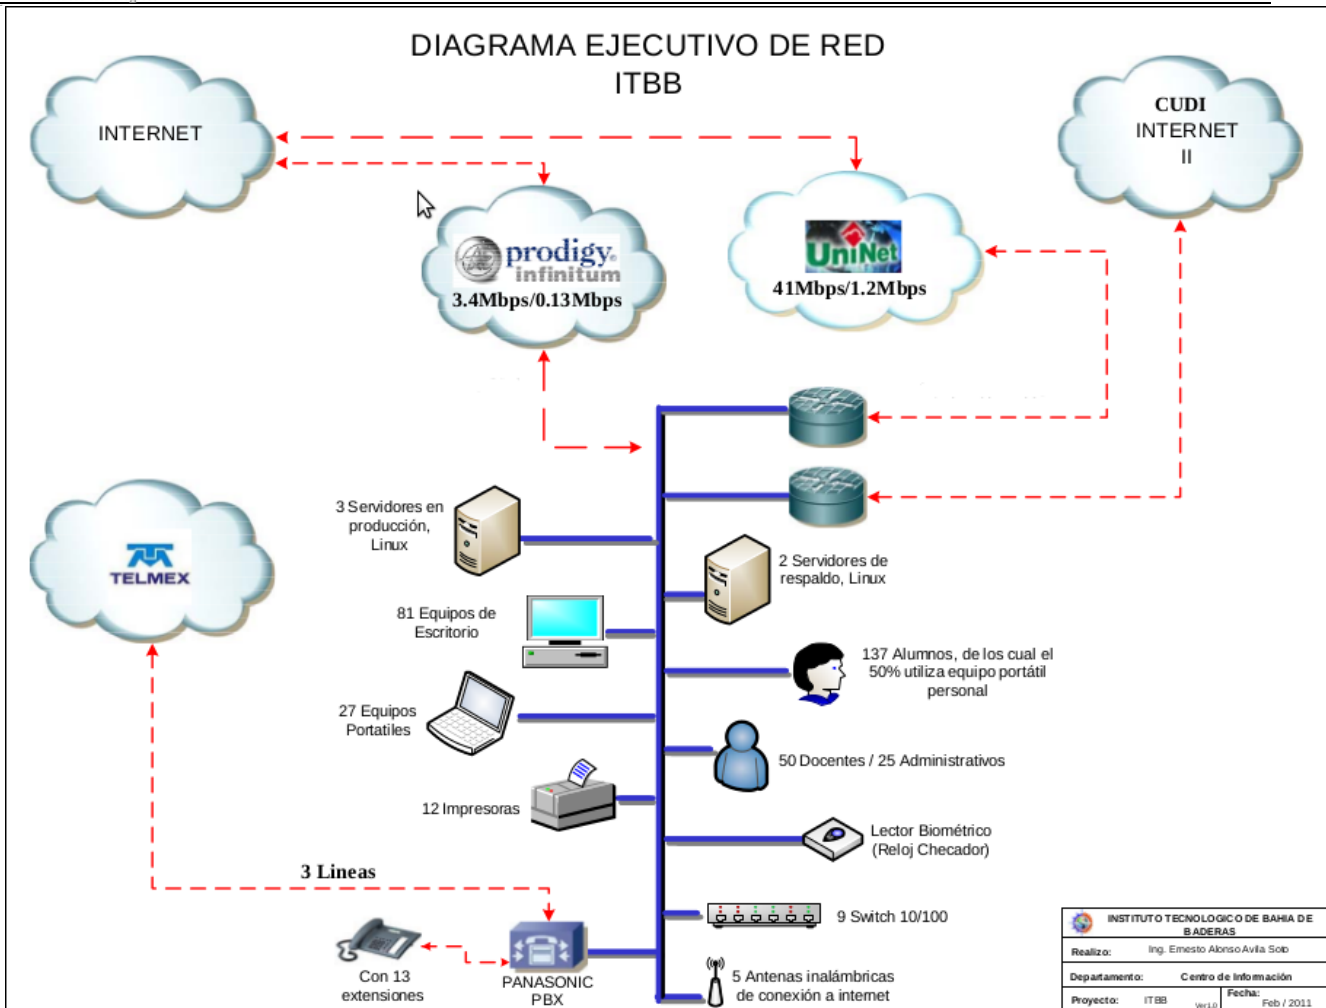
DIAGRAMA EJECUTIVO DE RED
ITBB

INTERNET

CUDI
INTERNET
II

prodigy
infinitum
3.4Mbps/0.13Mbps

UniNet
41Mbps/1.2Mbps

TELMEX

3 Servidores en producción, Linux

2 Servidores de respaldo, Linux

81 Equipos de Escritorio

137 Alumnos, de los cual el 50% utiliza equipo portátil personal

27 Equipos Portatiles

50 Docentes / 25 Administrativos

12 Impresoras

Lector Biométrico (Reloj Checador)

3 Lineas

9 Switch 10/100

Con 13 extensiones

PANASONIC PBX

5 Antenas inalámbricas de conexión a internet

| INSTITUTO TECNOLOGICO DE BAHIA DE BADERAS | |
|---|---|
| Realizo: | Ing. Ernesto Alonso Avila Soto |
| Departamento: | Centro de Información |
| Proyecto: ITBB Ver1.0 | Fecha: Feb / 2011 |